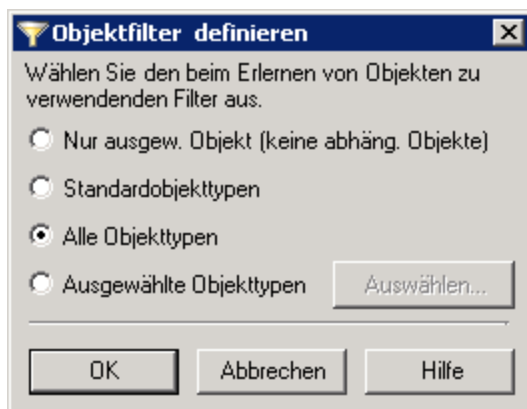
Objektfilter definieren

Wählen Sie den beim Erlernen von Objekten zu verwendenden Filter aus.

Nur ausgew. Objekt (keine abhäng. Objekte)

Standardobjekttypen

Alle Objekttypen

Ausgewählte Objekttypen

Auswählen...

OK

Abbrechen

Hilfe